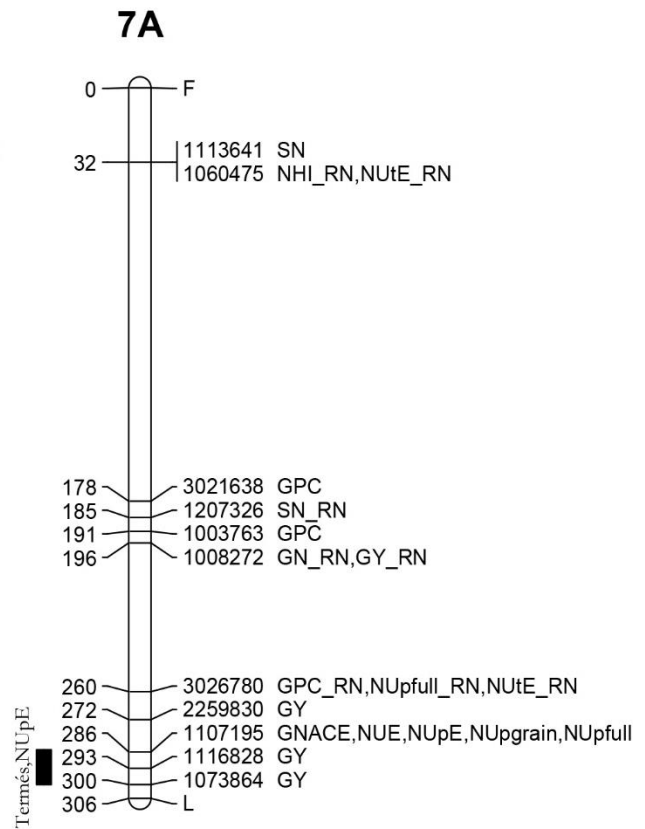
7A

0 F

32 1113641 SN
1060475 NHI_RN,NUtE_RN

178 3021638 GPC
185 1207326 SN_RN
191 1003763 GPC
196 1008272 GN_RN,GY_RN

260 3026780 GPC_RN,NUpfull_RN,NUtE_RN
272 2259830 GY
286 1107195 GNACE,NUE,NUpE,NUpgrain,NUpfull
293 1116828 GY
300 1073864 GY
306 L

Termés,NUpE